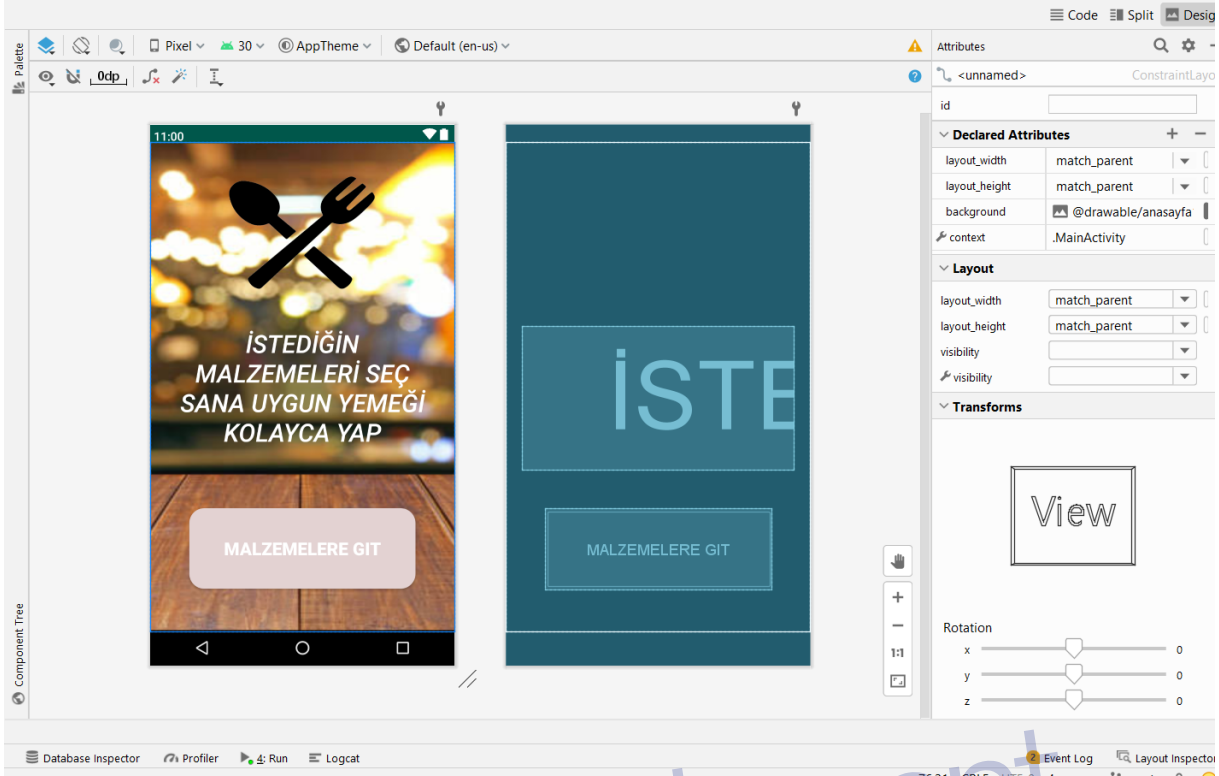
Code Split Desig

Palette

Pixel 30 AppTheme Default (en-us)

0dp

11:00

İSTEDİĞİN MALZEMELERİ SEÇ SANA UYGUN YEMEĞİ KOLAYCA YAP

MALZEMELERE GIT

İSTE

MALZEMELERE GIT

1:1

Attributes

<unnamed> ConstraintLayo

id

Declared Attributes

| layout_width | match_parent |
|---|---|
| layout_height | match_parent |
| background | @drawable/anasayfa |
| context | .MainActivity |

Layout

| layout_width | match_parent |
|---|---|
| layout_height | match_parent |
| visibility | |
| visibility | |

Transforms

View

Rotation

x 0
y 0
z 0

Component Tree

Database Inspector Profiler 4: Run Logcat 2 Event Log Layout Inspector